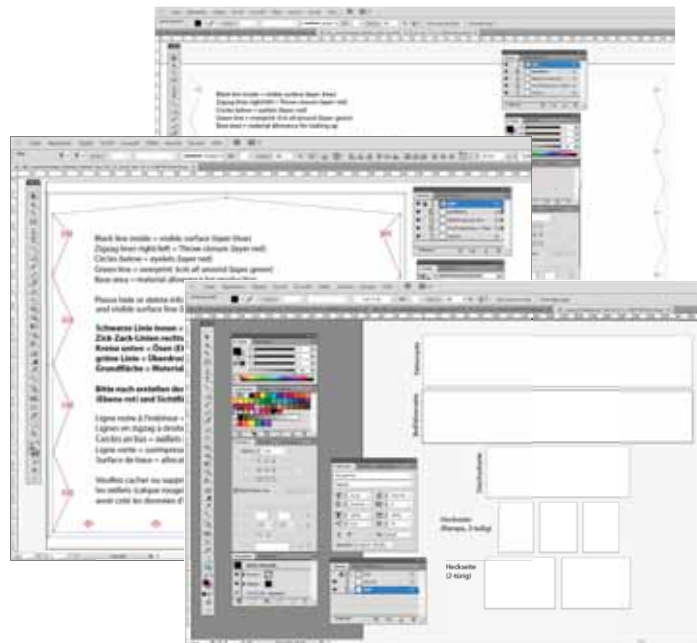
Black line inside = visible surface (layer lines)
Zigzag lines right/left = Throne closure (layer red)
Circles below = eyelets (layer red)
Green line = overprint (6 cm all around (layer green)
Base area = material allowance for folding up

Black line inside = visible surface (layer lines)
Zigzag lines right/left = Throne closure (layer red)
Circles below = eyelets (layer red)
Green line = overprint (6 cm all around (layer green)
Base area = material allowance for folding up

Please hide or delete info
and visible surface line

Schwarze Linie innen =
Zick-Zack-Linien rechts
Kreise unten = Ösen (E
grüne Linie = Überdruc
Grundfläche = Material

Bitte nach erstellen der
(Ebene rot) und Sichtfl

Lignes noire à l'intérieur =
Lignes en zigzag à droite
Cercles en bas = œillets
Ligne verte = surimpressi
Surface de base = alloca

Veuillez cacher ou suppri
les œillets (calque rouge
avant créé les données d

Frontseite
Rückseite
Dachseite
Heckseite
(Tempo, 3-teilig)
Heckseite
(2-türig)